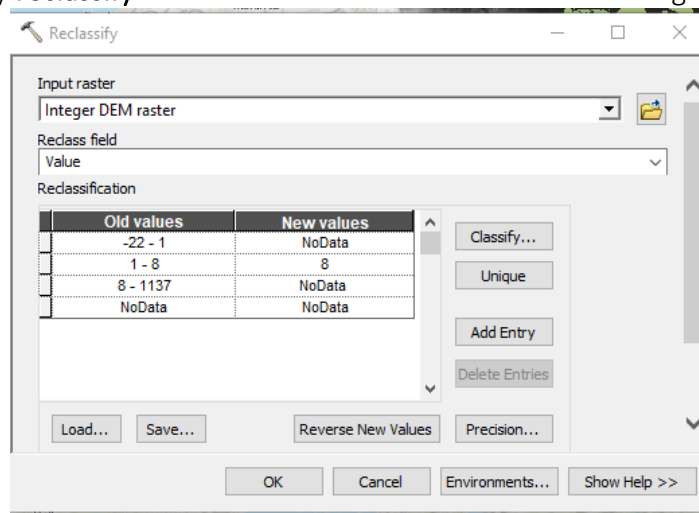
Reclassify

Input raster
Integer DEM raster
Reclass field
Value
Reclassification

| Old values | New values |
|---|---|
| -22 - 1 | NoData |
| 1 - 8 | 8 |
| 8 - 1137 | NoData |
| NoData | NoData |

Classify...
Unique
Add Entry
Delete Entries
Load...
Save...
Reverse New Values
Precision...
OK
Cancel
Environments...
Show Help >>